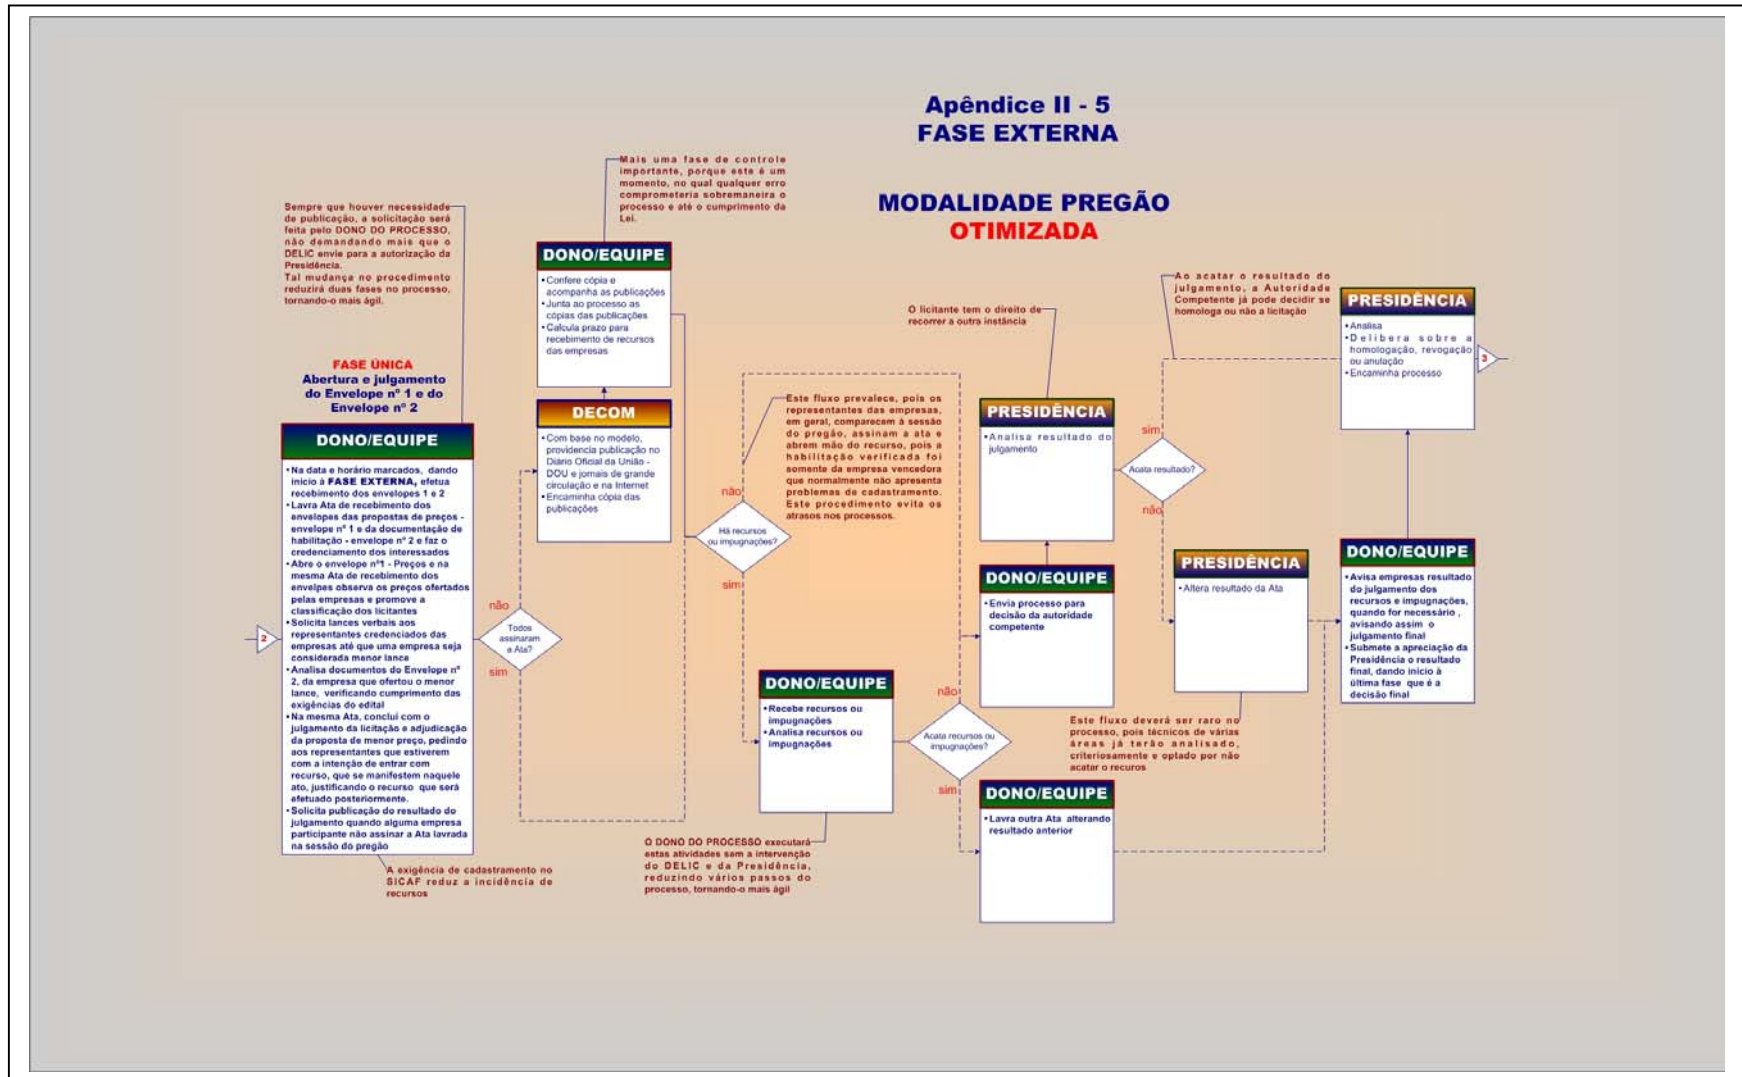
Apêndice II - 5
FASE EXTERNA

MODALIDADE PREGÃO
OTIMIZADA

Sempre que houver necessidade de publicação, a solicitação será feita pelo DONO DO PROCESSO, não demandando mais que o DELIC envie para a autorização da Presidência.
Tal mudança no procedimento reduzirá duas fases no processo, tornando-o mais ágil.

Mais uma fase de controle importante, porque este é um momento, no qual qualquer erro comprometeria sobremaneira o processo e até o cumprimento da Lei.

FASE ÚNICA
Abertura e julgamento do Envelope nº 1 e do Envelope nº 2

DONO/EQUIPE
• Na data e horário marcados, dando início à FASE EXTERNA, efetua recebimento dos envelopes 1 e 2
• Lavra Ata de recebimento dos envelopes das propostas de preços - envelope nº 1 e da documentação de habilitação - envelope nº 2 e faz o credenciamento dos interessados
• Abre o envelope nº1 - Preços e na mesma Ata de recebimento dos envelpes observa os preços ofertados pelas empresas e promove a classificação dos licitantes
• Solicita lances verbais aos representantes credenciados das empresas até que uma empresa seja considerada menor lance
• Analisa documentos do Envelope nº 2, da empresa que ofertou o menor lance, verificando cumprimento das exigências do edital
• Na mesma Ata, conclui com o julgamento da licitação e adjudicação da proposta de menor preço, pedindo aos representantes que estiverem com a intenção de entrar com recurso, que se manifestem naquele ato, justificando o recurso que será efetuado posteriormente.
• Solicita publicação do resultado do julgamento quando alguma empresa participante não assinar a Ata lavrada na sessão do pregão

2

Todos assinaram a Ata?
não
sim

A exigência de cadastramento no SICAF reduz a incidência de recursos

DONO/EQUIPE
• Confere cópia e acompanha as publicações
• Junta ao processo as cópias das publicações
• Calcula prazo para recebimento de recursos das empresas

DECOM
• Com base no modelo, providencia publicação no Diário Oficial da União - DOU e jornais de grande circulação e na Internet
• Encaminha cópia das publicações

Há recursos ou impugnações?
não
sim

Este fluxo prevalece, pois os representantes das empresas, em geral, comparecem à sessão do pregão, assinam a ata e abrem mão do recurso, pois a habilitação verificada foi somente da empresa vencedora que normalmente não apresenta problemas de cadastramento. Este procedimento evita os atrasos nos processos.

DONO/EQUIPE
• Recebe recursos ou impugnações
• Analisa recursos ou impugnações

O DONO DO PROCESSO executará estas atividades sem a intervenção do DELIC e da Presidência, reduzindo vários passos do processo, tornando-o mais ágil

Acata recursos ou impugnações?
não
sim

O licitante tem o direito de recorrer a outra instância

PRESIDÊNCIA
• Analisa resultado do julgamento

DONO/EQUIPE
• Envia processo para decisão da autoridade competente

DONO/EQUIPE
• Lavra outra Ata alterando resultado anterior

Acata resultado?
sim
não

Este fluxo deverá ser raro no processo, pois técnicos de várias áreas já terão analisado, criteriosamente e optado por não acatar o recuros

PRESIDÊNCIA
• Altera resultado da Ata

Ao acatar o resultado do julgamento, a Autoridade Competente já pode decidir se homologa ou não a licitação

PRESIDÊNCIA
• Analisa
• Delibera sobre a homologação, revogação ou anulação
• Encaminha processo

3

DONO/EQUIPE
• Avisa empresas resultado do julgamento dos recursos e impugnações, quando for necessário, avisando assim o julgamento final
• Submete a apreciação da Presidência o resultado final, dando início à última fase que é a decisão final